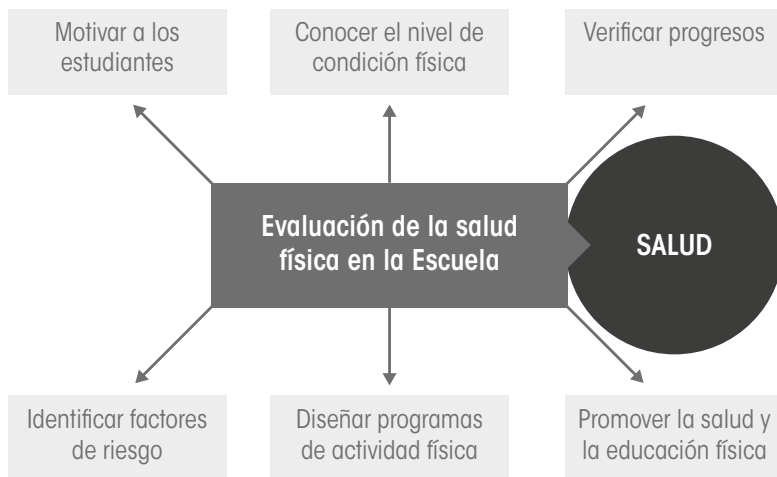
Motivar a los estudiantes

Conocer el nivel de condición física

Verificar progresos

Evaluación de la salud física en la Escuela

SALUD

Identificar factores de riesgo

Diseñar programas de actividad física

Promover la salud y la educación física